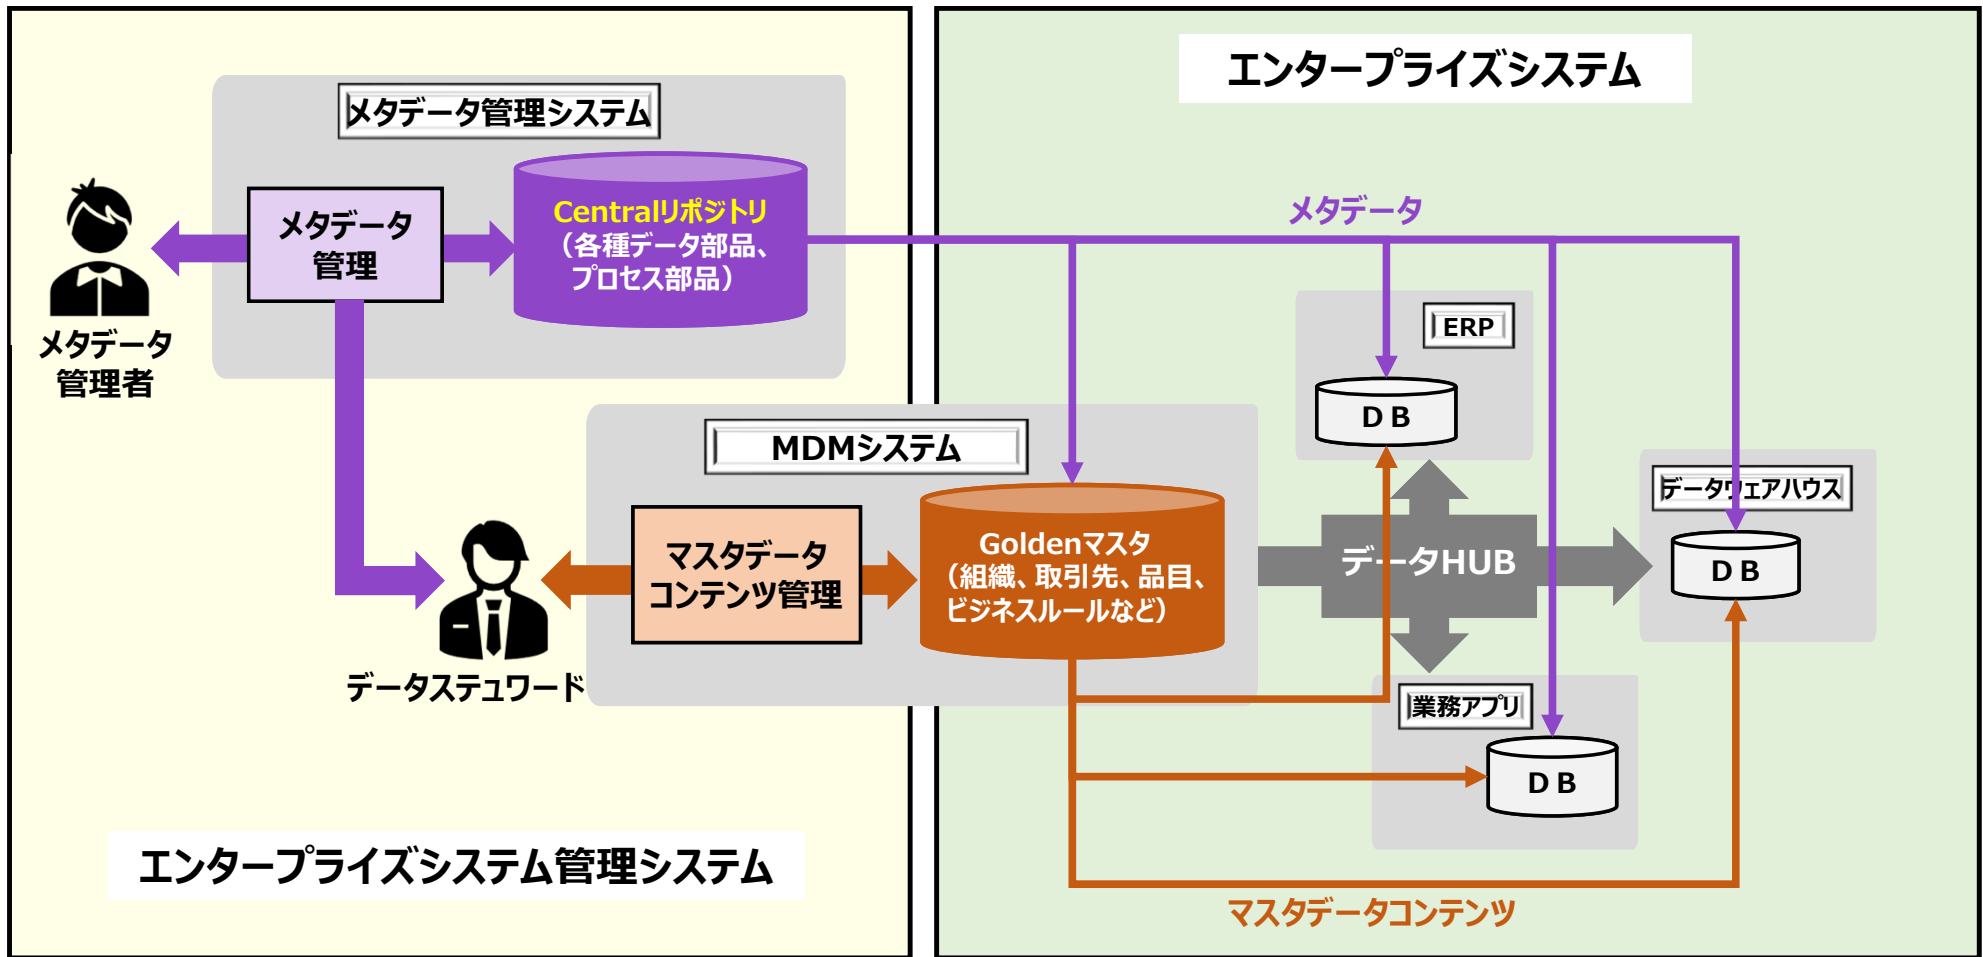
メタデータ管理システム

メタデータ管理

Centralリポジトリ（各種データ部品、プロセス部品）

メタデータ管理者

MDMシステム

マスタデータコンテンツ管理

Goldenマスタ（組織、取引先、品目、ビジネスルールなど）

データスチュワード

エンタープライズシステム管理システム

エンタープライズシステム

メタデータ

ERP

D B

データHUB

データウェアハウス

D B

業務アプリ

D B

マスタデータコンテンツ